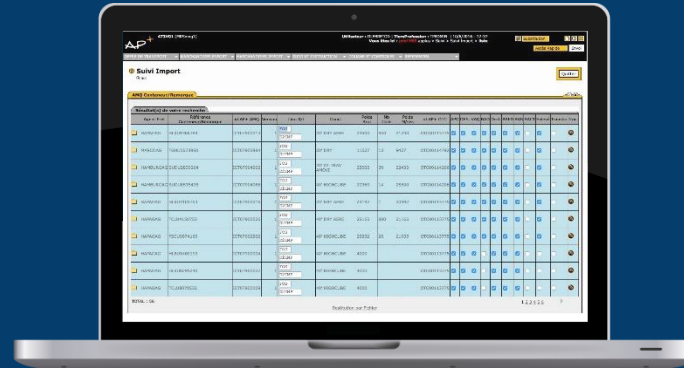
AP+

Suivi Import

Quitter

AMG Conteneur/Remorque

Résultat(s) de votre recherche

| Agent Port | Référence Conteneur/Remorque | AP+ N° (BM) | Numéro | Type (B) | Trans | Poids Brut | Nb Colis | Poids Net | AP+ N° | | | | | | | | | | | |
|---|---|---|---|---|---|---|---|---|---|---|---|---|---|---|---|---|---|---|---|---|
| MAPADAG | | | | | | | | | | | | | | | | | | | | |
| MAPADAG | | | | | | | | | | | | | | | | | | | | |
| HAMBURGSUD | | | | | | | | | | | | | | | | | | | | |
| HAMBURGSUD | | | | | | | | | | | | | | | | | | | | |
| MAPADAG | | | | | | | | | | | | | | | | | | | | |
| MAPADAG | | | | | | | | | | | | | | | | | | | | |
| MAPADAG | | | | | | | | | | | | | | | | | | | | |
| MAPADAG | | | | | | | | | | | | | | | | | | | | |
| MAPADAG | | | | | | | | | | | | | | | | | | | | |
| MAPADAG | | | | | | | | | | | | | | | | | | | | |

TOTAL : 56

1 2 3 4 5 6

Exportation sur Fichier